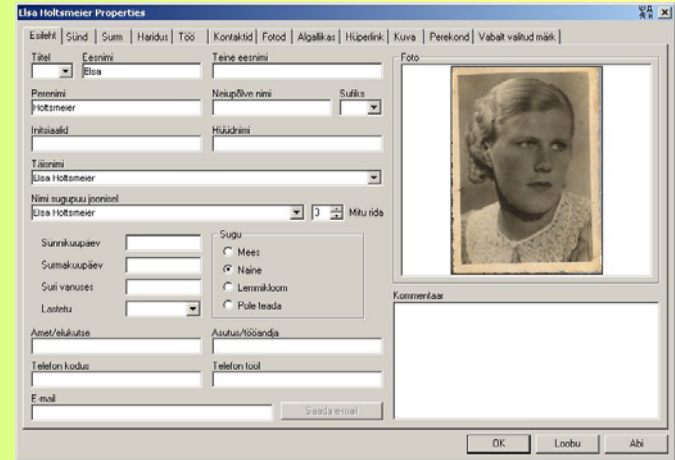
Elsa Holtsmeier Properties

Esileht | Sünd | Surm | Haridus | Töö | Kontaktid | Fotod | Allgallikas | Hüperlink | Kuva | Perekond | Vabalt valitud märk

Tiitel
Eesnimi
Elsa
Teine eesnimi
Perenimi
Holtsmeier
Neiupõlve nimi
Sufiks
Initsiaalid
Hüüdnimi
Täisnimi
Elsa Holtsmeier
Nimi sugupuu joonisel
Elsa Holtsmeier
3
Mitu rida
Sünnikuupäev
Surmakuupäev
Suri vanuses
Lastetu
Sugu
Mees
Naine
Lemmikloom
Pole teada
Amet/elukutse
Asutus/tööandja
Telefon kodus
Telefon tööl
E-mail
Saada e-mail
Foto
Kommentaar
OK
Loobu
Abi